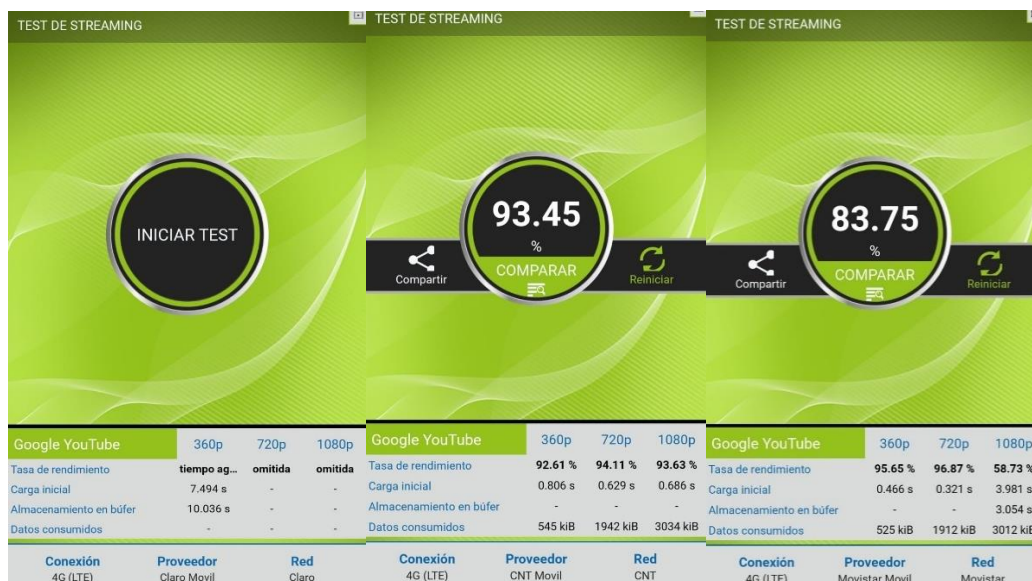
TEST DE STREAMING

INICIAR TEST

| Google YouTube | 360p | 720p | 1080p |
|---|---|---|---|
| Tasa de rendimiento | tiempo ag... | omitida | omitida |
| Carga inicial | 7.494 s | - | - |
| Almacenamiento en búfer | 10.036 s | - | - |
| Datos consumidos | - | - | - |

Conexión 4G (LTE)
Proveedor Claro Movil
Red Claro

TEST DE STREAMING

93.45 %
COMPARAR
Compartir
Reiniciar

| Google YouTube | 360p | 720p | 1080p |
|---|---|---|---|
| Tasa de rendimiento | 92.61 % | 94.11 % | 93.63 % |
| Carga inicial | 0.806 s | 0.629 s | 0.686 s |
| Almacenamiento en búfer | - | - | - |
| Datos consumidos | 545 kiB | 1942 kiB | 3034 kiB |

Conexión 4G (LTE)
Proveedor CNT Movil
Red CNT

TEST DE STREAMING

83.75 %
COMPARAR
Compartir
Reiniciar

| Google YouTube | 360p | 720p | 1080p |
|---|---|---|---|
| Tasa de rendimiento | 95.65 % | 96.87 % | 58.73 % |
| Carga inicial | 0.466 s | 0.321 s | 3.981 s |
| Almacenamiento en búfer | - | - | 3.054 s |
| Datos consumidos | 525 kiB | 1912 kiB | 3012 kiB |

Conexión 4G (LTE)
Proveedor Movistar Movil
Red Movistar